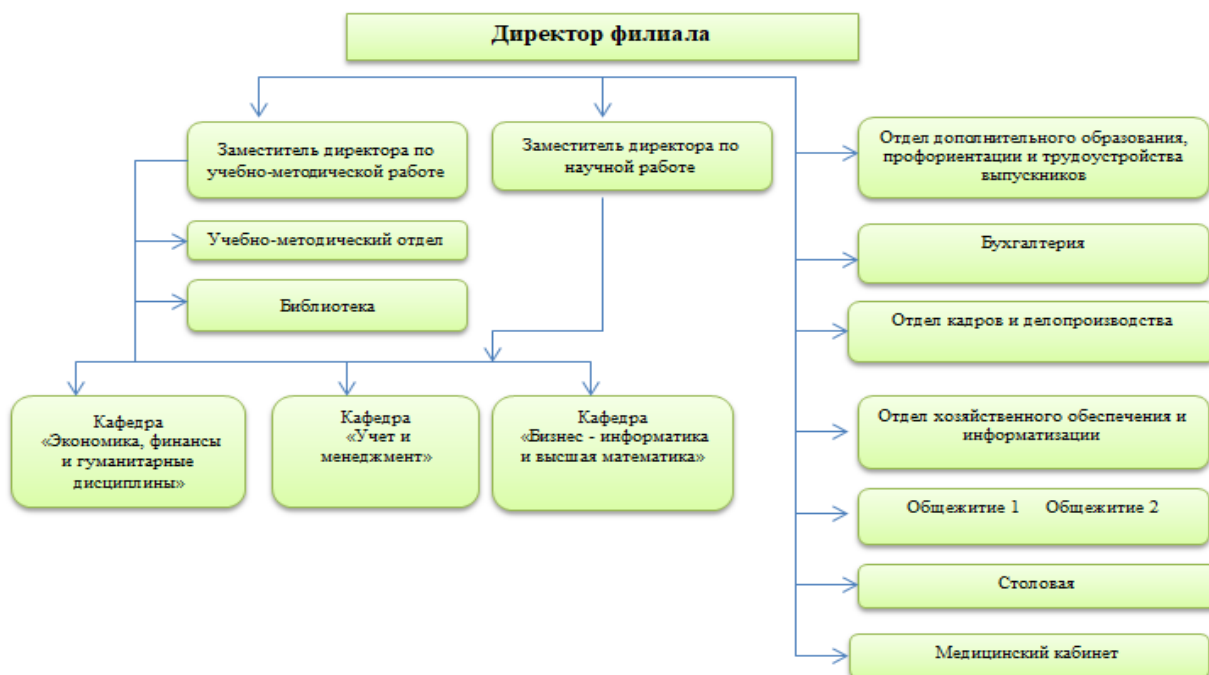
Директор филиала

Заместитель директора по учебно-методической работе

Заместитель директора по научной работе

Отдел дополнительного образования, профориентации и трудоустройства выпускников

Учебно-методический отдел

Бухгалтерия

Библиотека

Отдел кадров и делопроизводства

Кафедра «Экономика, финансы и гуманитарные дисциплины»

Кафедра «Учет и менеджмент»

Кафедра «Бизнес - информатика и высшая математика»

Отдел хозяйственного обеспечения и информатизации

Общежитие 1 Общежитие 2

Столовая

Медицинский кабинет